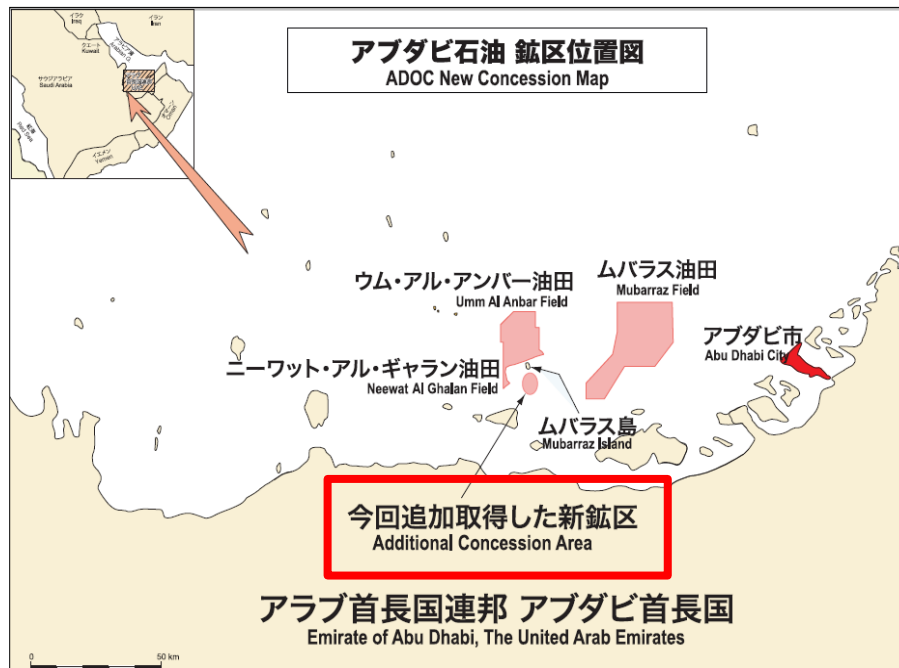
アブダビ石油 鉱区位置図
ADOC New Concession Map

イラク
Iraq
イラン
Iran
クウェート
Kuwait
サウジアラビア
Saudi Arabia
イエメン
Yemen

ウム・アル・アンバー油田
Umm Al Anbar Field

ムバラス油田
Mubarraz Field

アブダビ市
Abu Dhabi City

ニーワット・アル・ギャラン油田
Neewat Al Ghalan Field

ムバラス島
Mubarraz Island

今回追加取得した新鉱区
Additional Concession Area

アラブ首長国連邦 アブダビ首長国
Emirate of Abu Dhabi, The United Arab Emirates

0
50 km